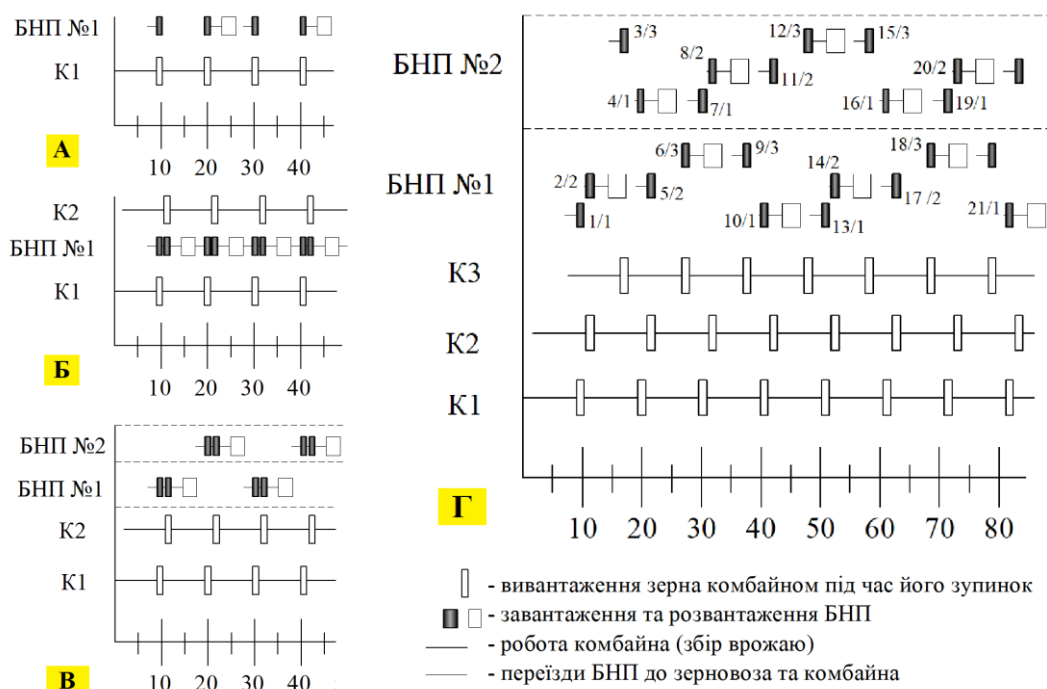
БНП №1

К1

10 20 30 40

А

К2

БНП №1

К1

10 20 30 40

Б

БНП №2

БНП №1

К2

К1

10 20 30 40

В

БНП №2

3/3 12/3 15/3

8/2 20/2

11/2

4/1 16/1

7/1 19/1

БНП №1

6/3 9/3 18/3

2/2 14/2

5/2 17 /2

1/1 10/1 21/1

13/1

К3

К2

К1

Г

10 20 30 40 50 60 70 80

- вивантаження зерна комбайном під час його зупинок

- завантаження та розвантаження БНП

- робота комбайна (збір врожаю)

- переїзди БНП до зерновоза та комбайна